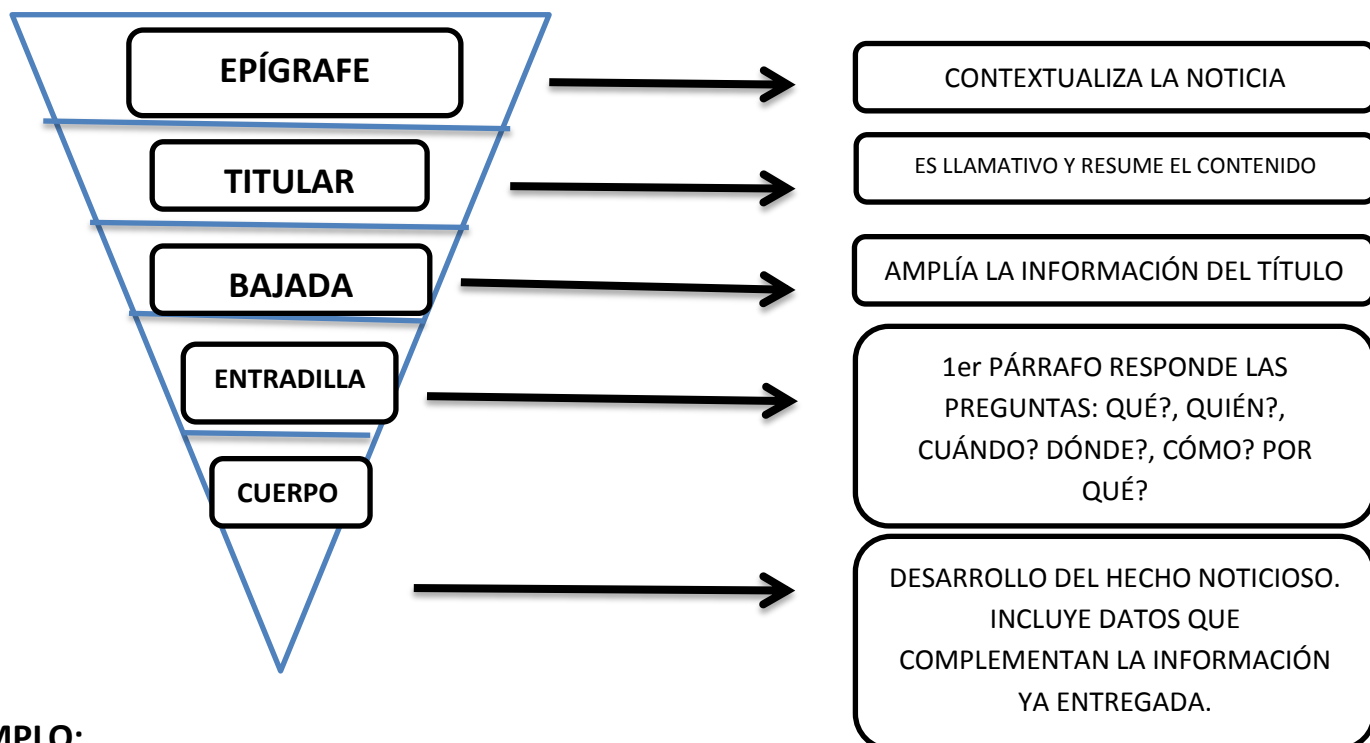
EPÍGRAFE

CONTEXTUALIZA LA NOTICIA

TITULAR

ES LLAMATIVO Y RESUME EL CONTENIDO

BAJADA

AMPLÍA LA INFORMACIÓN DEL TÍTULO

ENTRADILLA

1er PÁRRAFO RESPONDE LAS PREGUNTAS: QUÉ?, QUIÉN?, CUÁNDO? DÓNDE?, CÓMO? POR QUÉ?

CUERPO

DESARROLLO DEL HECHO NOTICIOSO. INCLUYE DATOS QUE COMPLEMENTAN LA INFORMACIÓN YA ENTREGADA.

MPLO: